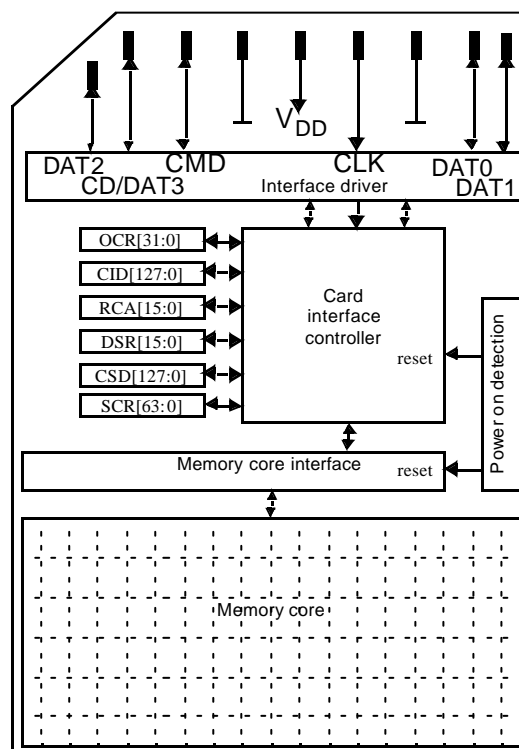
$V_{DD}$

DAT2
CD/DAT3
CMD
CLK
DAT0
DAT1
Interface driver

OCR[31:0]
CID[127:0]
RCA[15:0]
DSR[15:0]
CSD[127:0]
SCR[63:0]

Card interface controller

reset

Power on detection

Memory core interface

reset

Memory core